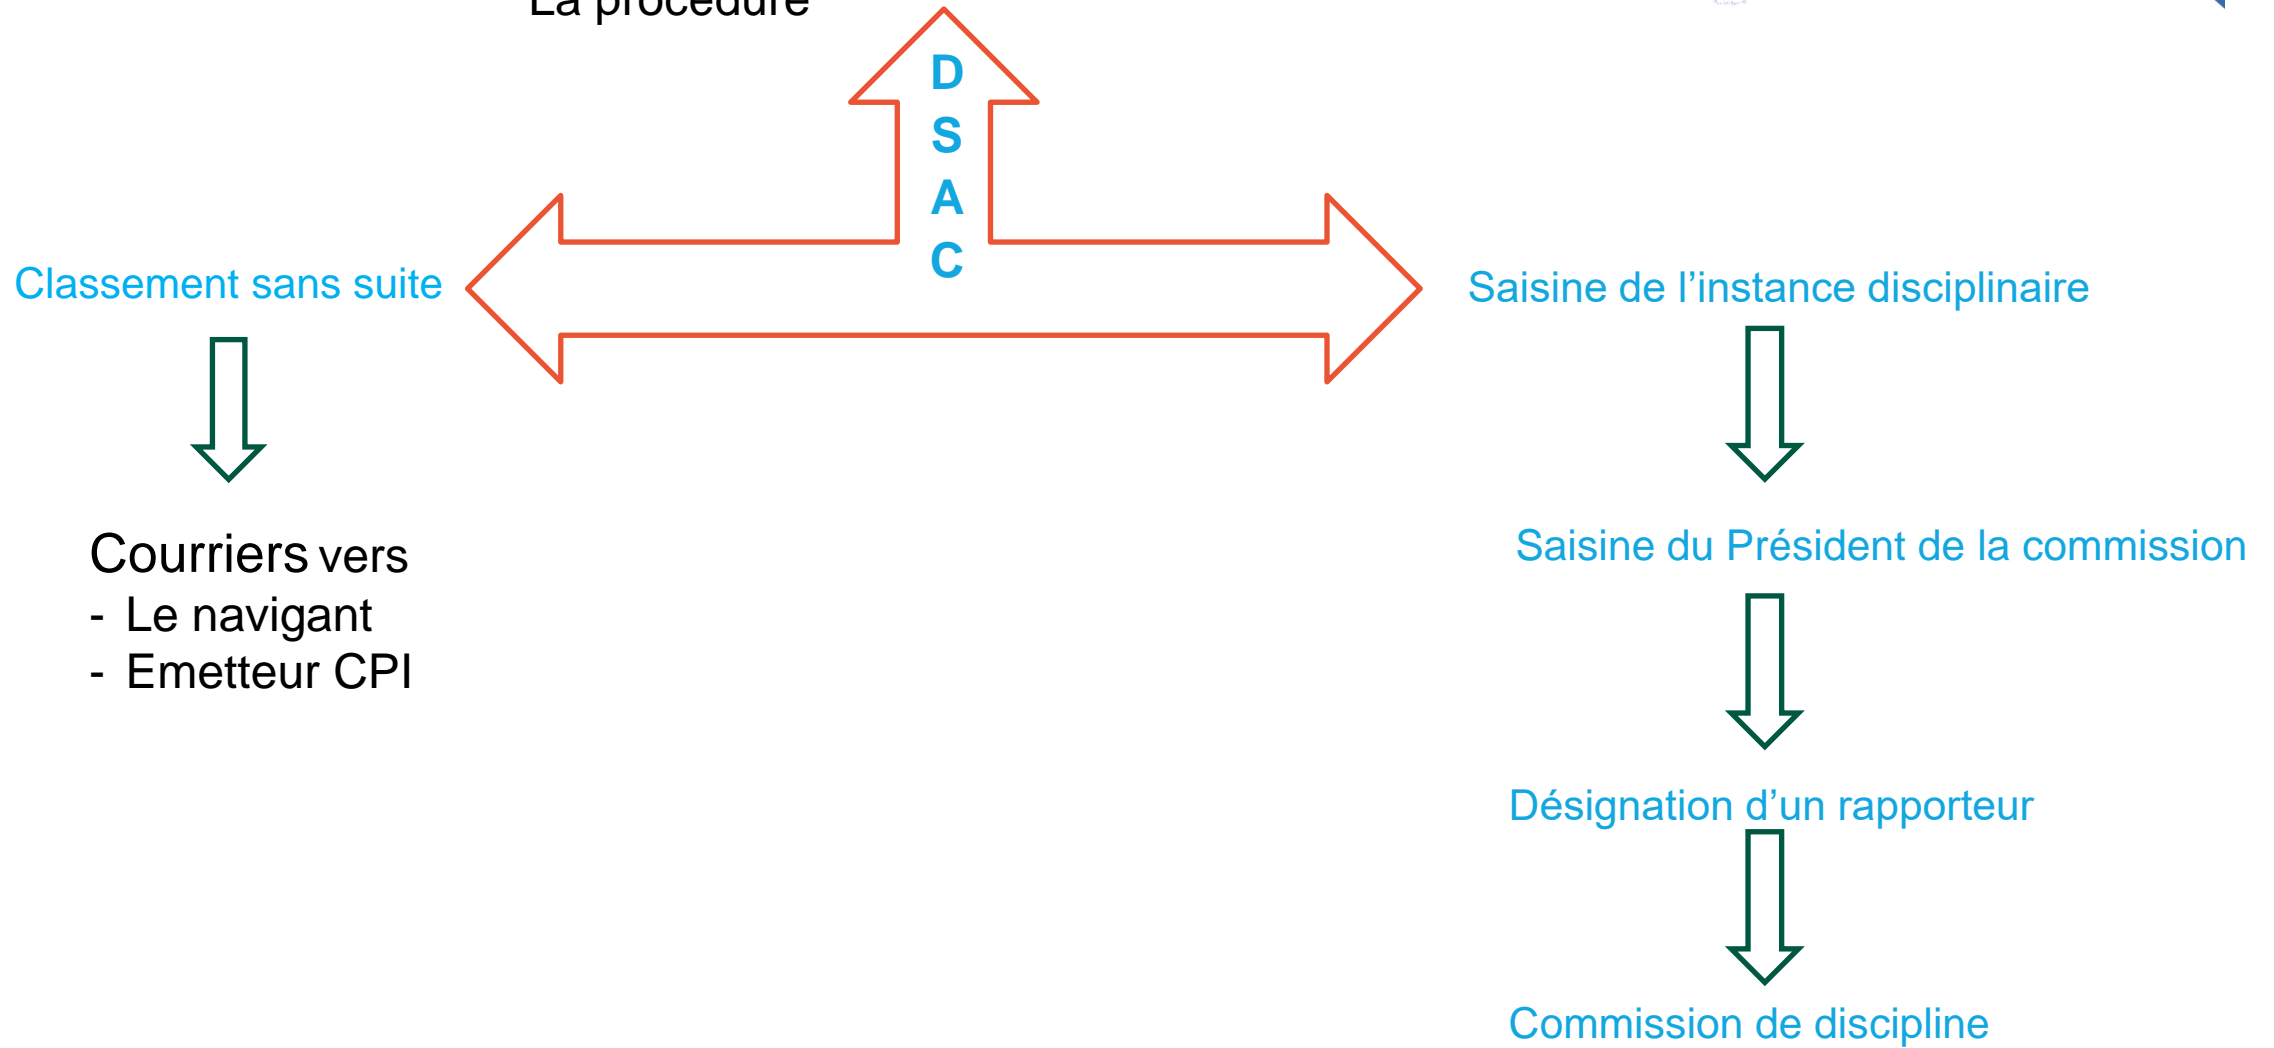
La procédure

D
S
A
C

Classement sans suite

Courriers vers
- Le navigant
- Emetteur CPI

Saisine de l'instance disciplinaire

Saisine du Président de la commission

Désignation d'un rapporteur

Commission de discipline